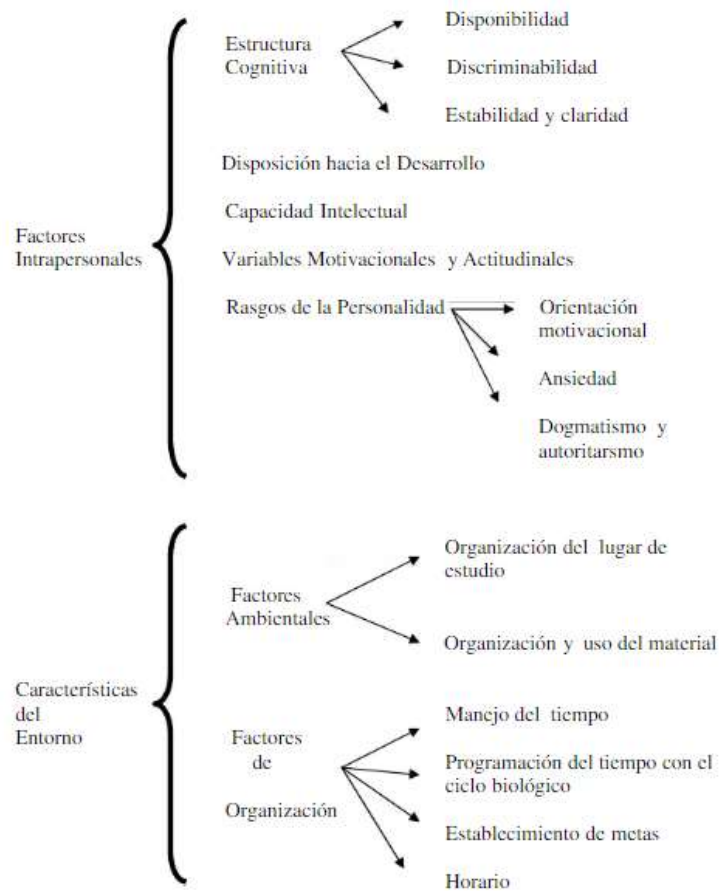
Factores Intrapersonales

Estructura Cognitiva

Disponibilidad

Discriminabilidad

Estabilidad y claridad

Disposición hacia el Desarrollo

Capacidad Intelectual

Variables Motivacionales y Actitudinales

Rasgos de la Personalidad

Orientación motivacional

Ansiedad

Dogmatismo y autoritarsmo

Características del Entorno

Factores Ambientales

Organización del lugar de estudio

Organización y uso del material

Factores de Organización

Manejo del tiempo

Programación del tiempo con el ciclo biológico

Establecimiento de metas

Horario